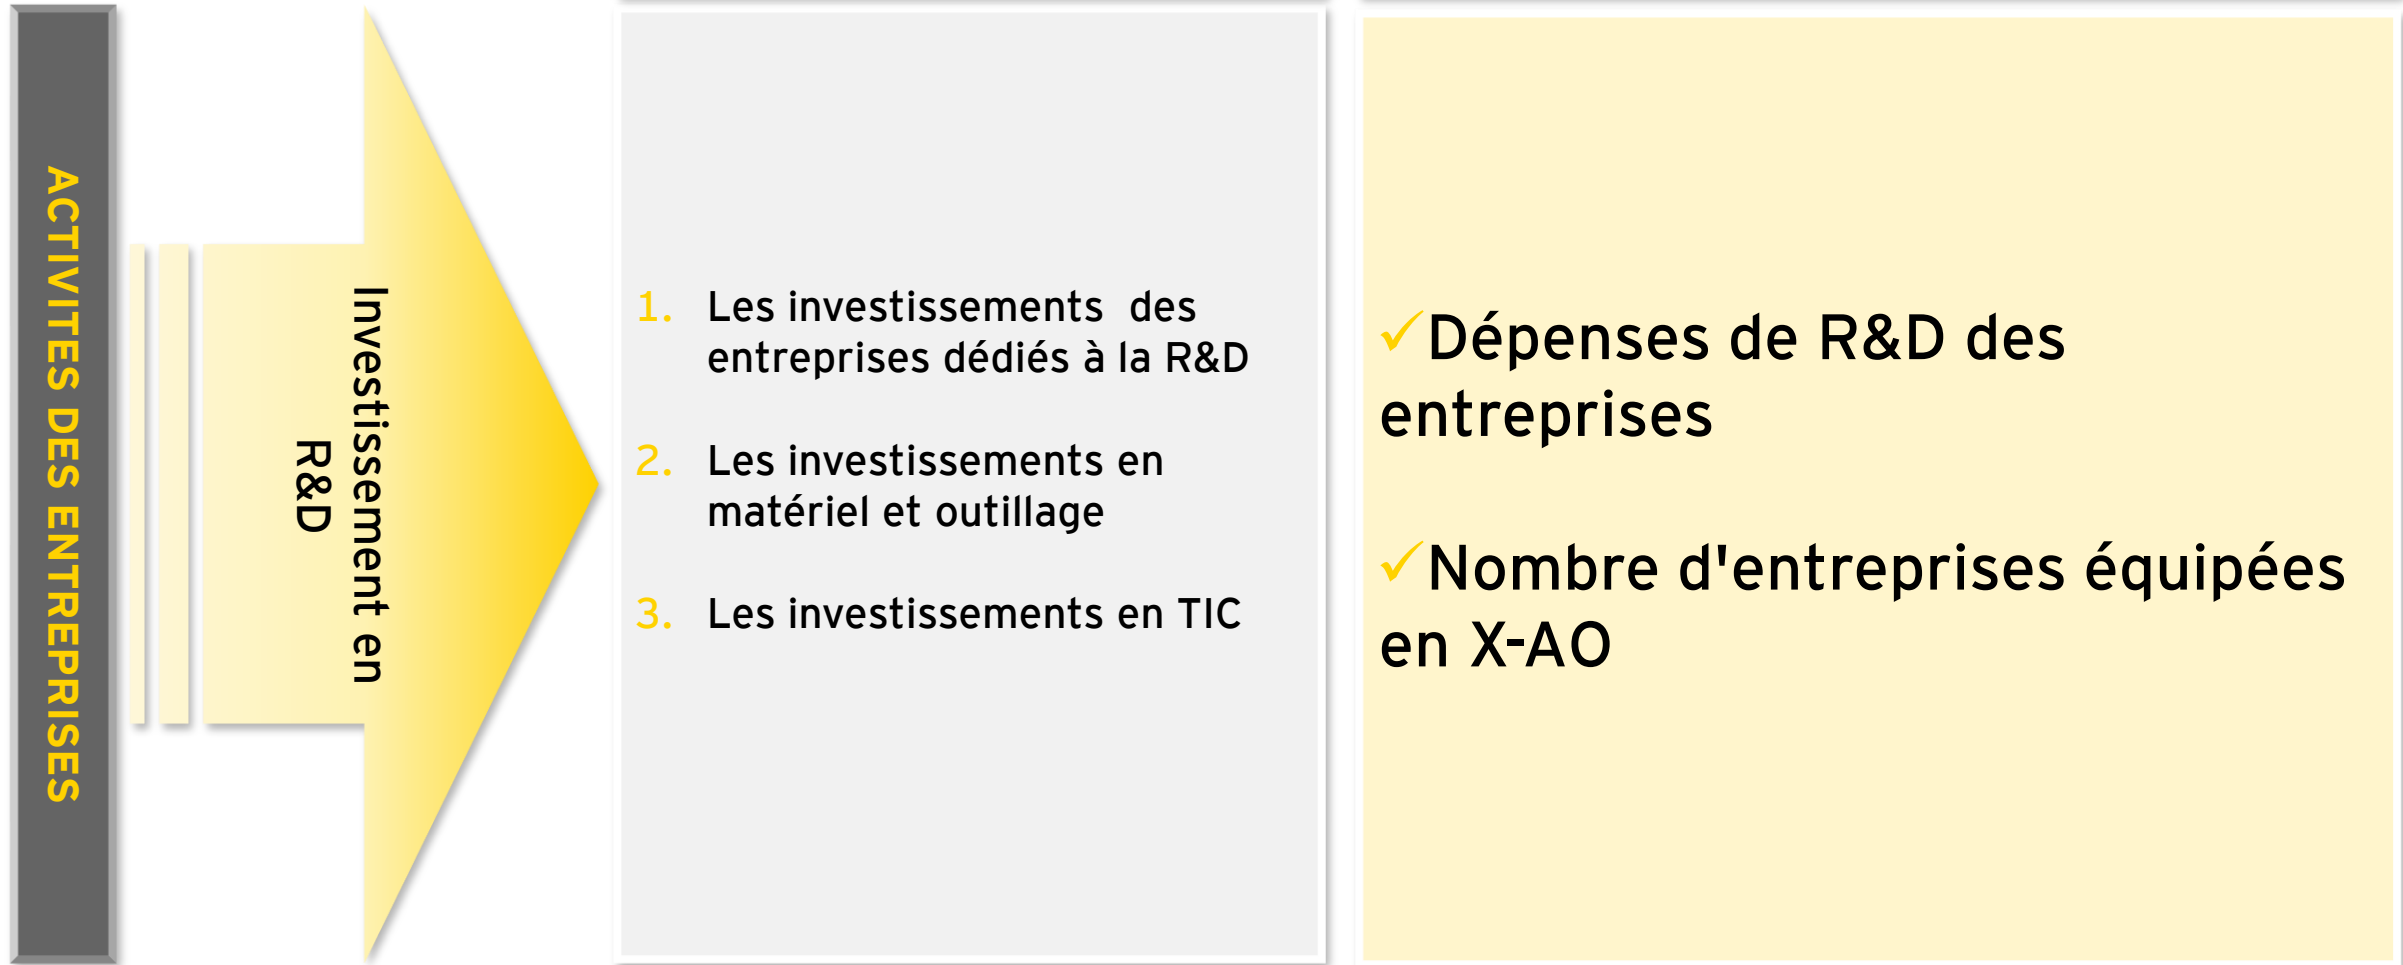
ACTIVITES DES ENTREPRISES

Investissement en R&D

1. Les investissements des entreprises dédiés à la R&D

2. Les investissements en matériel et outillage

3. Les investissements en TIC

✓Dépenses de R&D des entreprises

✓Nombre d'entreprises équipées en X-AO